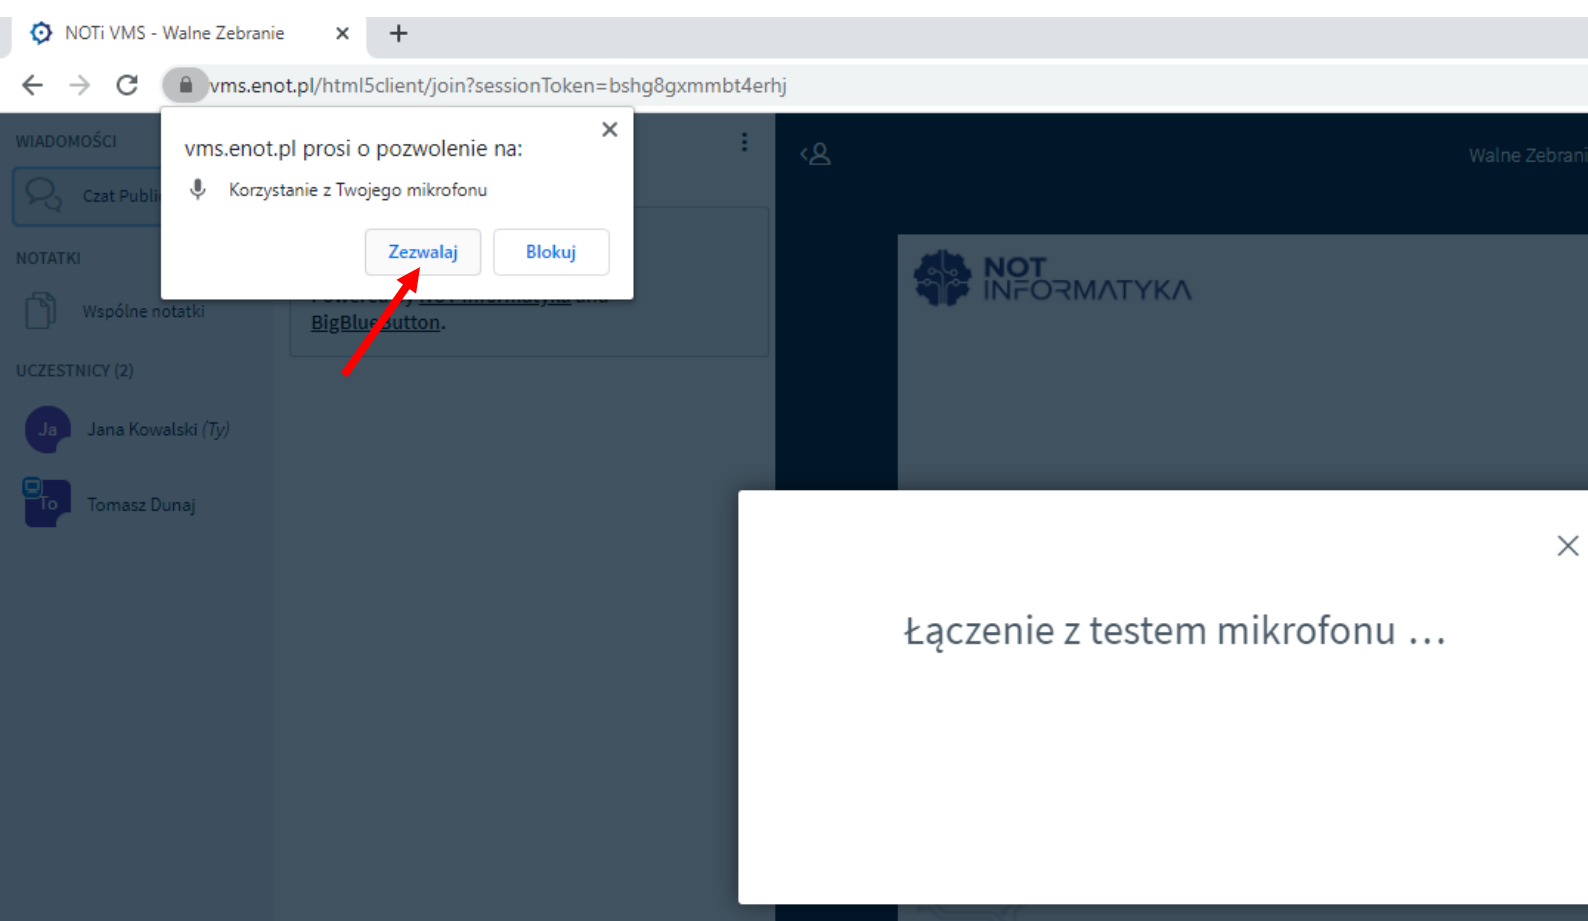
NOTi VMS - Walne Zebranie

vms.enot.pl/html5client/join?sessionToken=bshg8gxmmbt4erhj

WIADOMOŚCI

Czat Publi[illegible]

NOTATKI

Wspólne notatki

UCZESTNICY (2)

Ja Jana Kowalski (Ty)

To Tomasz Dunaj

vms.enot.pl prosi o pozwolenie na:

Korzystanie z Twojego mikrofonu

Zezwalaj

Blokuj

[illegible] BigBlueButton.

Walne Zebrani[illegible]

NOT INFORMATYKA

Łączenie z testem mikrofonu …